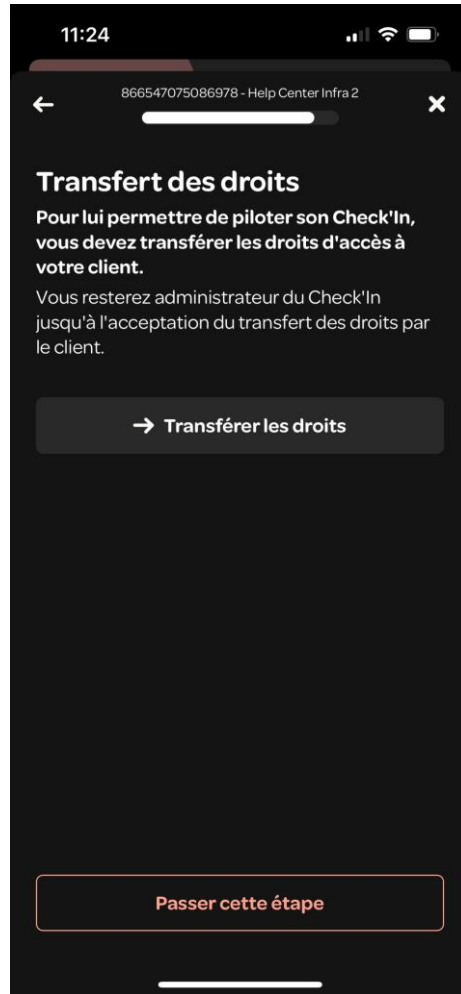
11:24

←
866547075086978 - Help Center Infra 2
×

Transfert des droits

Pour lui permettre de piloter son Check'In, vous devez transférer les droits d'accès à votre client.

Vous resterez administrateur du Check'In jusqu'à l'acceptation du transfert des droits par le client.

→ Transférer les droits

Passer cette étape